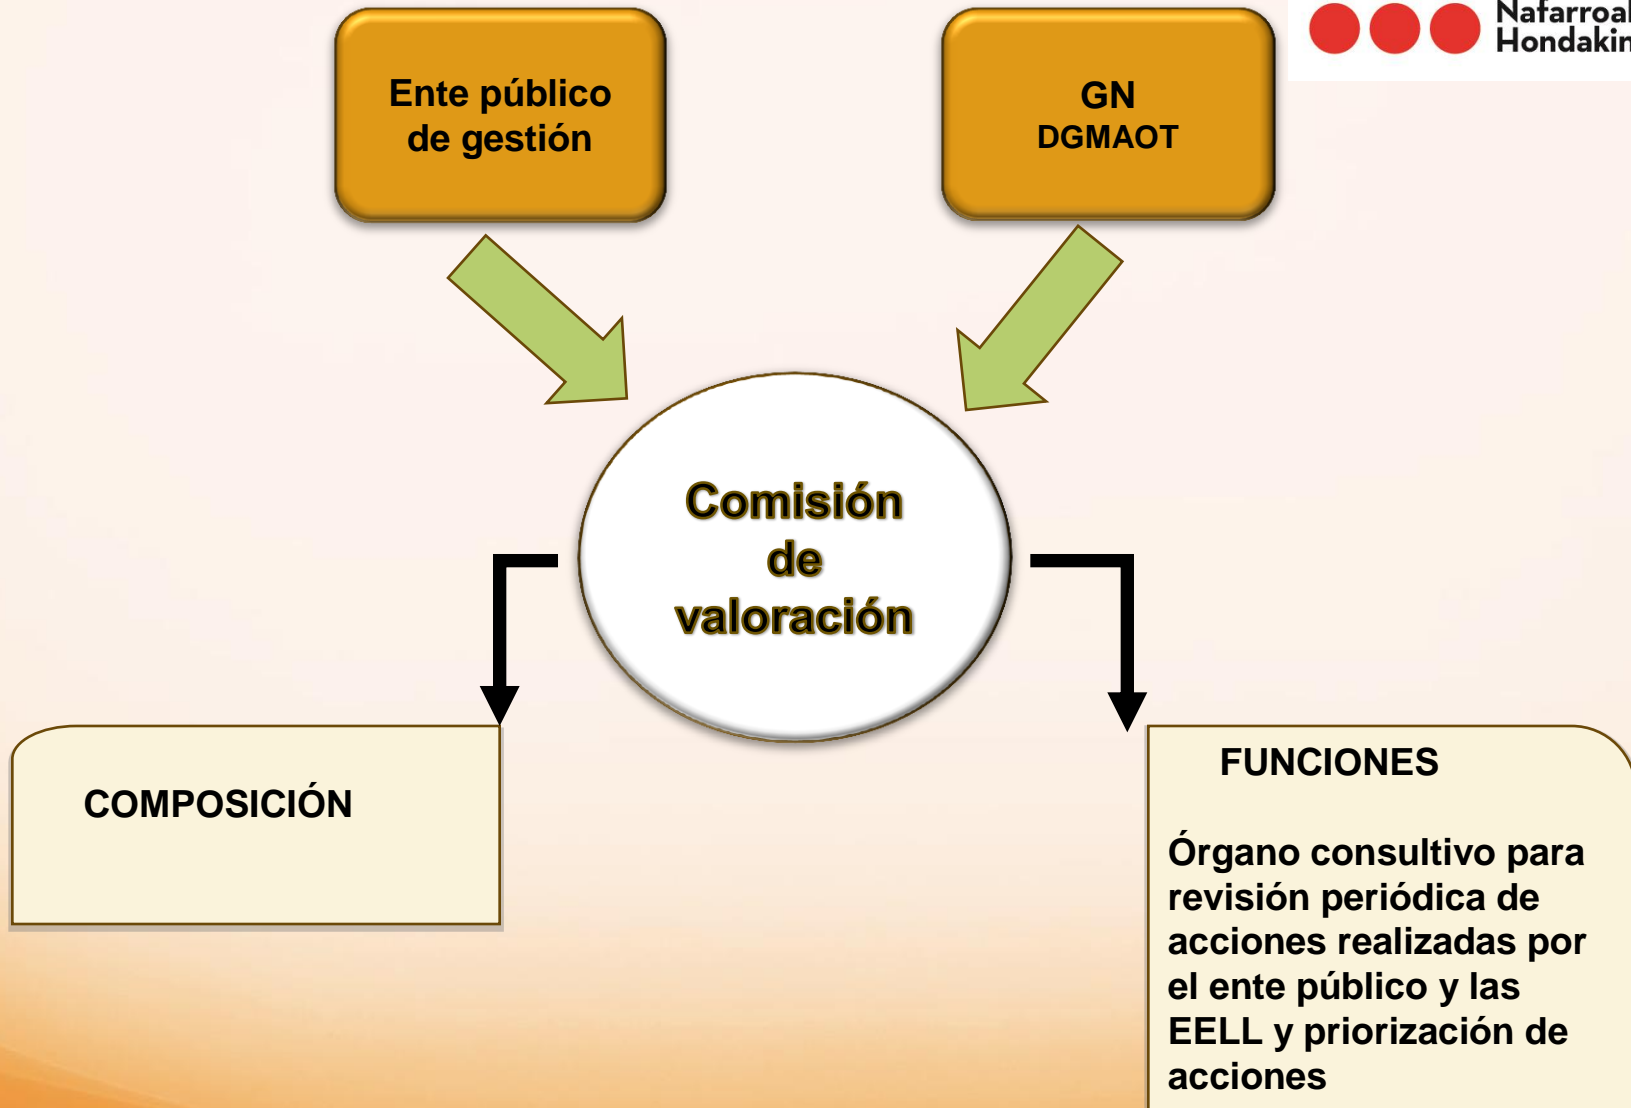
Nafarroal
Hondakin

Ente público de gestión

GN
DGMAOT

Comisión de valoración

COMPOSICIÓN

FUNCIONES

Órgano consultivo para revisión periódica de acciones realizadas por el ente público y las EELL y priorización de acciones